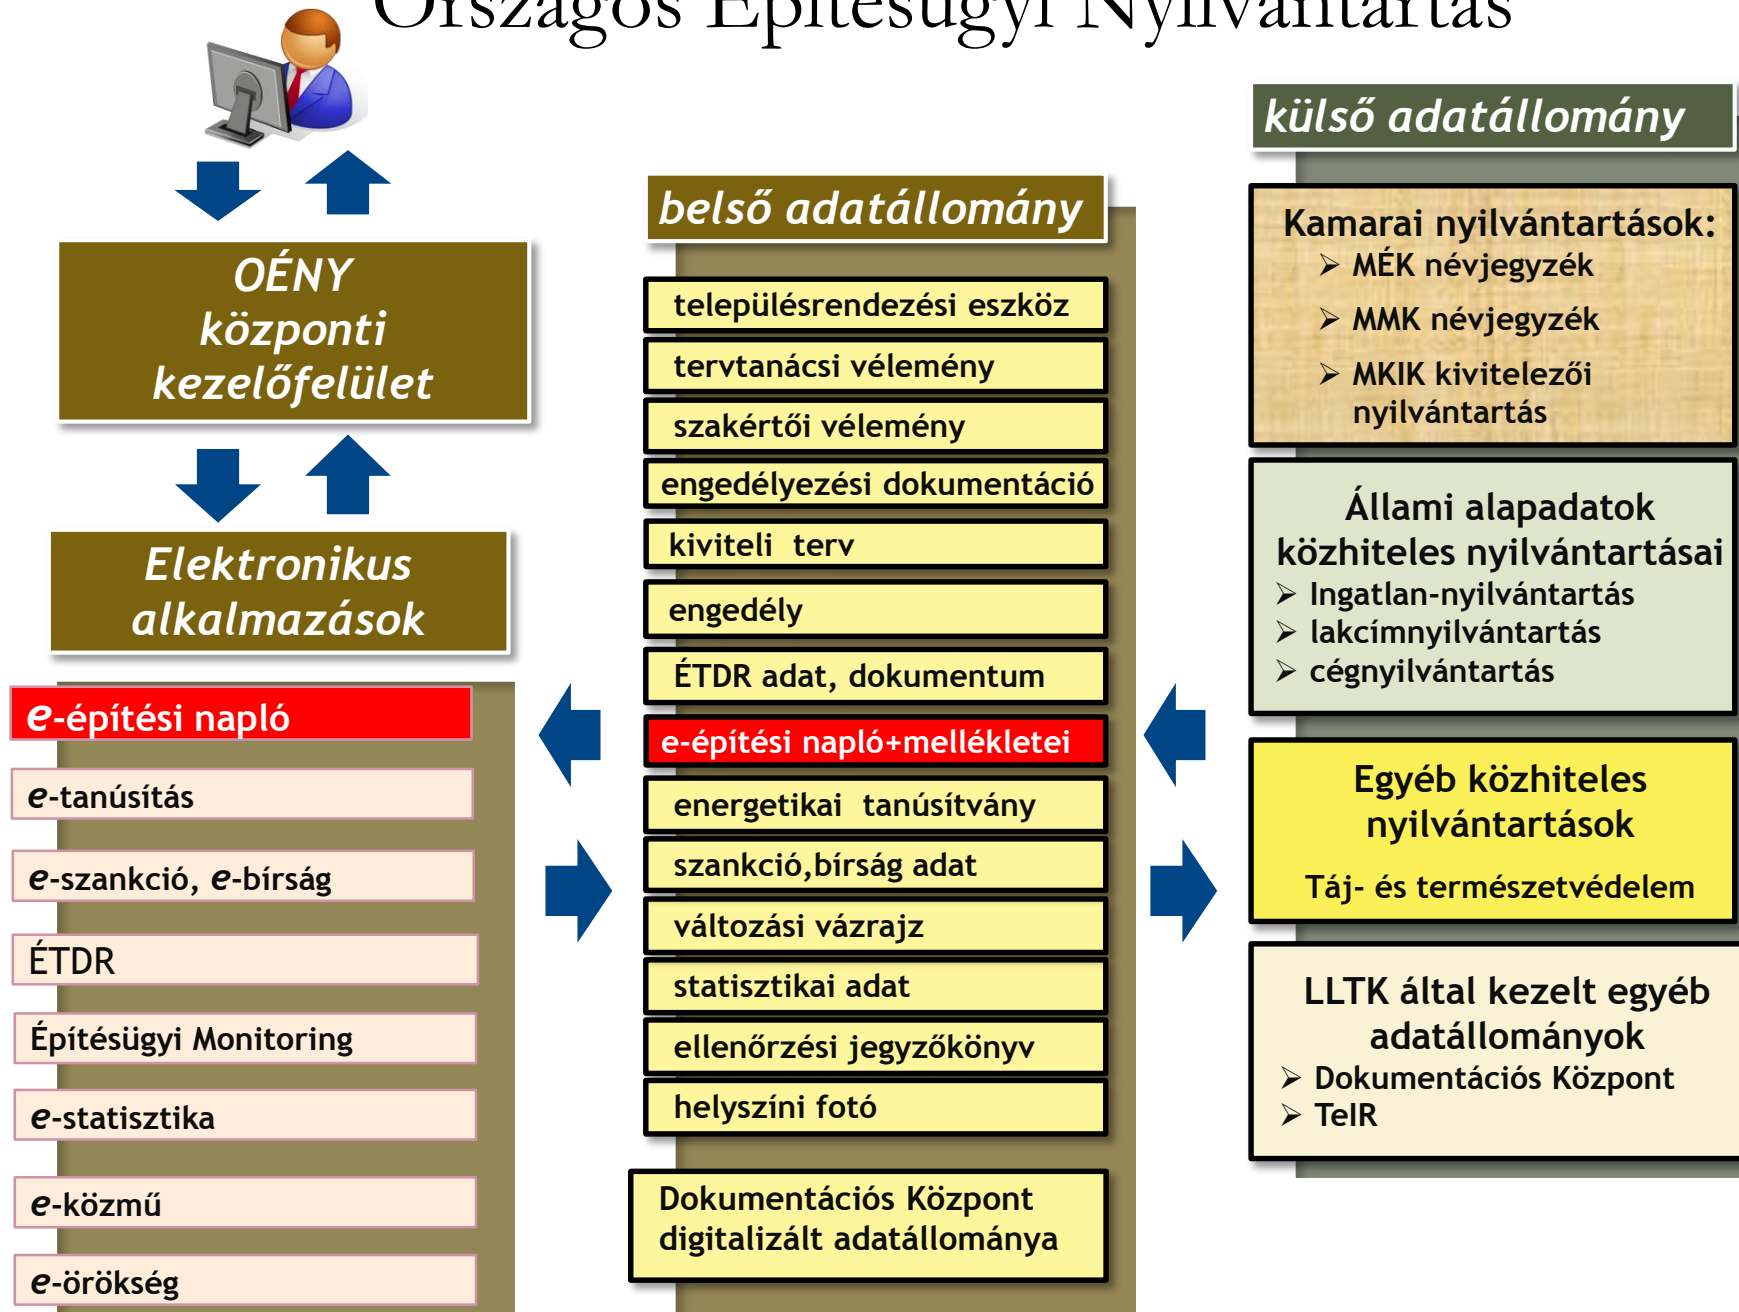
Országos Építésügyi Nyilvántartás

OÉNY központi kezelőfelület

Elektronikus alkalmazások

e-építési napló

e-tanúsítás

e-szankció, e-bírság

ÉTDR

Építésügyi Monitoring

e-statisztika

e-közmű

e-örökség

belső adatállomány

településrendezési eszköz

tervtanácsi vélemény

szakértői vélemény

engedélyezési dokumentáció

kiviteli terv

engedély

ÉTDR adat, dokumentum

e-építési napló+mellékletei

energetikai tanúsítvány

szankció,bírság adat

változási vázrajz

statisztikai adat

ellenőrzési jegyzőkönyv

helyszíni fotó

Dokumentációs Központ digitalizált adatállománya

külső adatállomány

Kamarai nyilvántartások:
➢ MÉK névjegyzék
➢ MMK névjegyzék
➢ MKIK kivitelezői nyilvántartás

Állami alapadatok közhiteles nyilvántartásai
➢ Ingatlan-nyilvántartás
➢ lakcímnyilvántartás
➢ cégnyilvántartás

Egyéb közhiteles nyilvántartások

Táj- és természetvédelem

LLTK által kezelt egyéb adatállományok
➢ Dokumentációs Központ
➢ TeIR